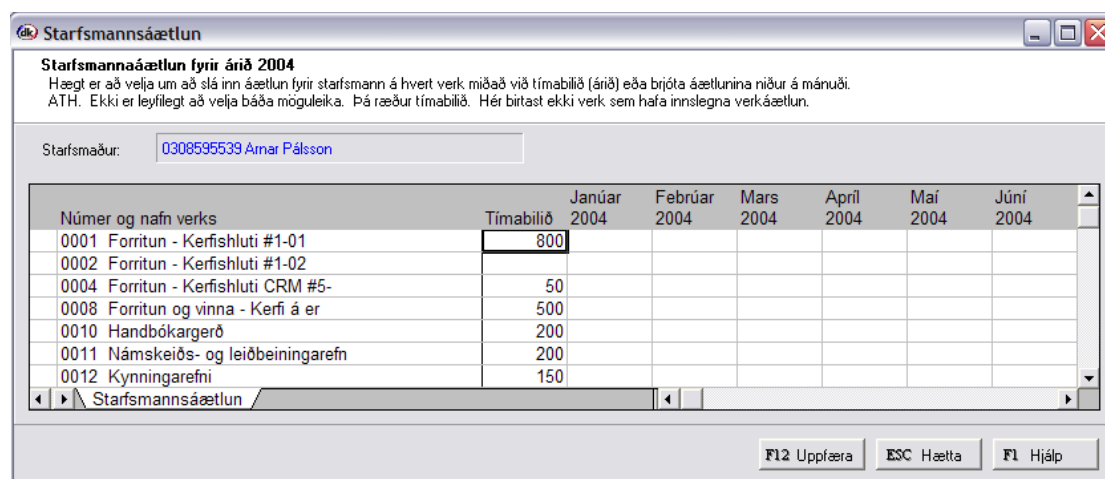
dk Starfsmannsáætlun

Starfsmannaáætlun fyrir árið 2004
Hægt er að velja um að slá inn áætlun fyrir starfsmann á hvert verk miðað við tímabilið (árið) eða brjóta áætlunina niður á mánuði.
ATH. Ekki er leyfilegt að velja báða möguleika. Þá ræður tímabilið. Hér birtast ekki verk sem hafa innslegna verkáætlun.

Starfsmaður: 0308595539 Arnar Pálsson

| Númer og nafn verks | Tímabilið | Janúar 2004 | Febrúar 2004 | Mars 2004 | Apríl 2004 | Maí 2004 | Júní 2004 |
|---|---|---|---|---|---|---|---|
| 0001 Forritun - Kerfishluti #1-01 | 800 | | | | | | |
| 0002 Forritun - Kerfishluti #1-02 | | | | | | | |
| 0004 Forritun - Kerfishluti CRM #5- | 50 | | | | | | |
| 0008 Forritun og vinna - Kerfi á er | 500 | | | | | | |
| 0010 Handbókargerð | 200 | | | | | | |
| 0011 Námskeiðs- og leiðbeiningarefn | 200 | | | | | | |
| 0012 Kynningarefni | 150 | | | | | | |

Starfsmannsáætlun

F12 Uppfæra
ESC Hætta
F1 Hjálp